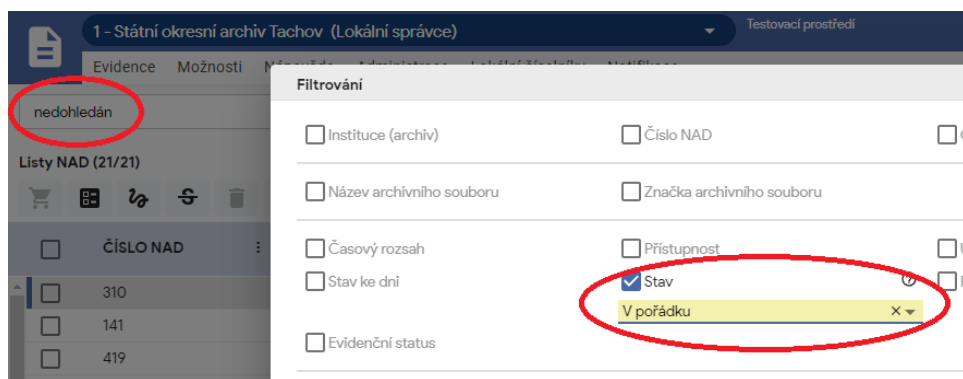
1 - Státní okresní archiv Tachov (Lokální správce)

Testovací prostředí

Evidence Možnosti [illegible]

nedohledán

Listy NAD (21/21)

ČÍSLO NAD

310

141

419

Filtrování

Instituce (archiv)

Číslo NAD

Název archivního souboru

Značka archivního souboru

Časový rozsah

Přístupnost

Stav ke dni

Stav

V pořádku

Evidenční status